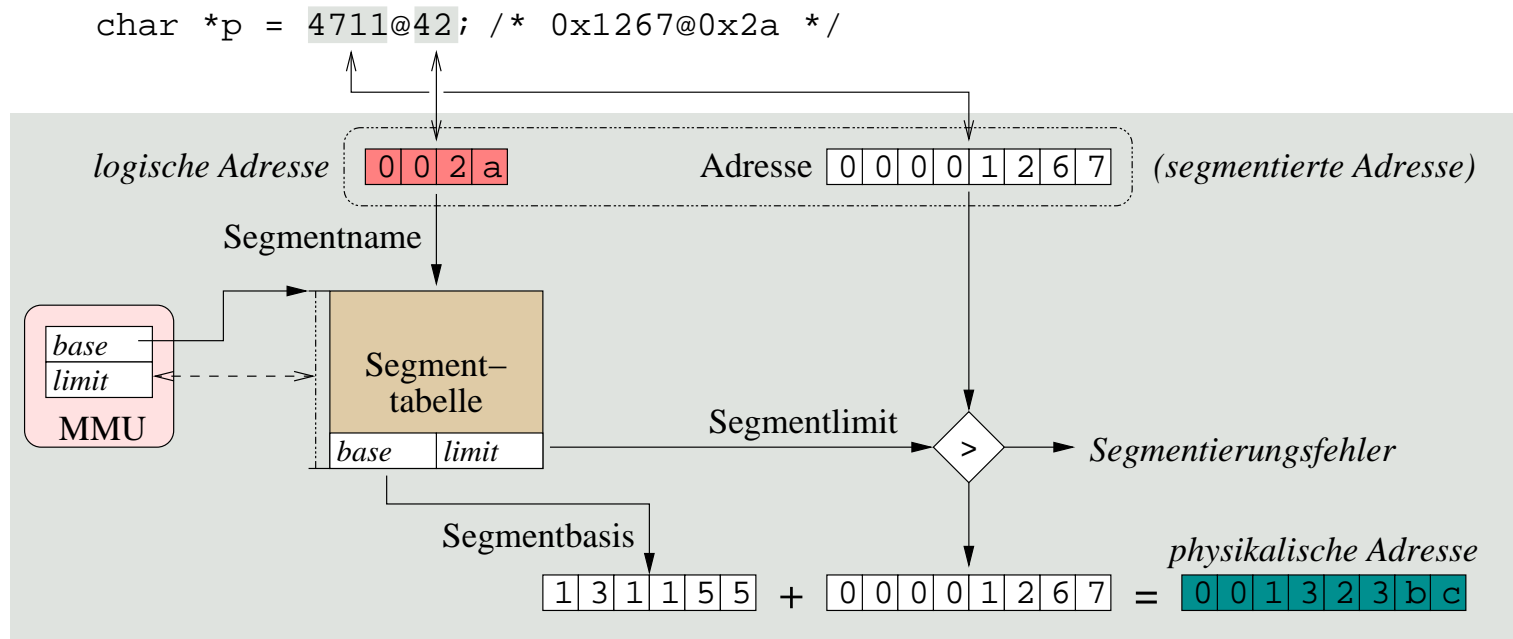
char *p = 4711@42; /* 0x1267@0x2a */

logische Adresse

| 0 | 0 | 2 | a |
|---|---|---|---|

Adresse

| 0 | 0 | 0 | 0 | 1 | 2 | 6 | 7 |
|---|---|---|---|---|---|---|---|

(segmentierte Adresse)

Segmentname

base
limit
MMU

Segment–
tabelle

base limit

Segmentlimit

>

Segmentierungsfehler

Segmentbasis

physikalische Adresse

| 1 | 3 | 1 | 1 | 5 | 5 |
|---|---|---|---|---|---|

+

| 0 | 0 | 0 | 0 | 1 | 2 | 6 | 7 |
|---|---|---|---|---|---|---|---|

=

| 0 | 0 | 1 | 3 | 2 | 3 | b | c |
|---|---|---|---|---|---|---|---|